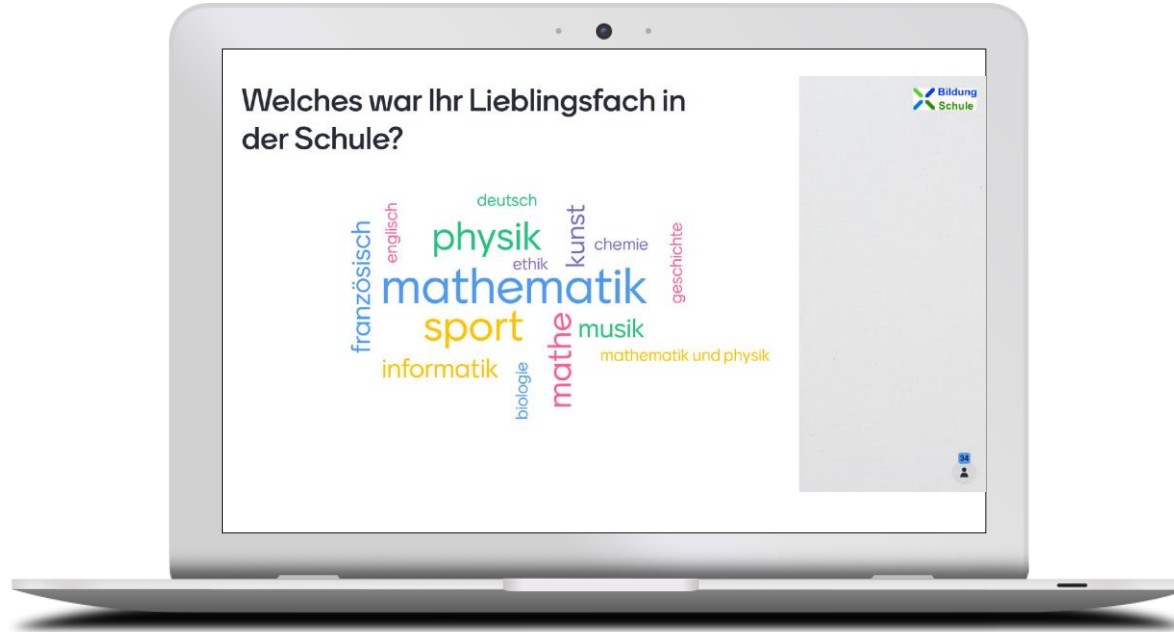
Welches war Ihr Lieblingsfach in der Schule?

Bildung
Schule

deutsch
französisch
englisch
physik
kunst
chemie
geschichte
ethik
mathematik
sport
mathe
musik
mathematik und physik
informatik
biologie

34